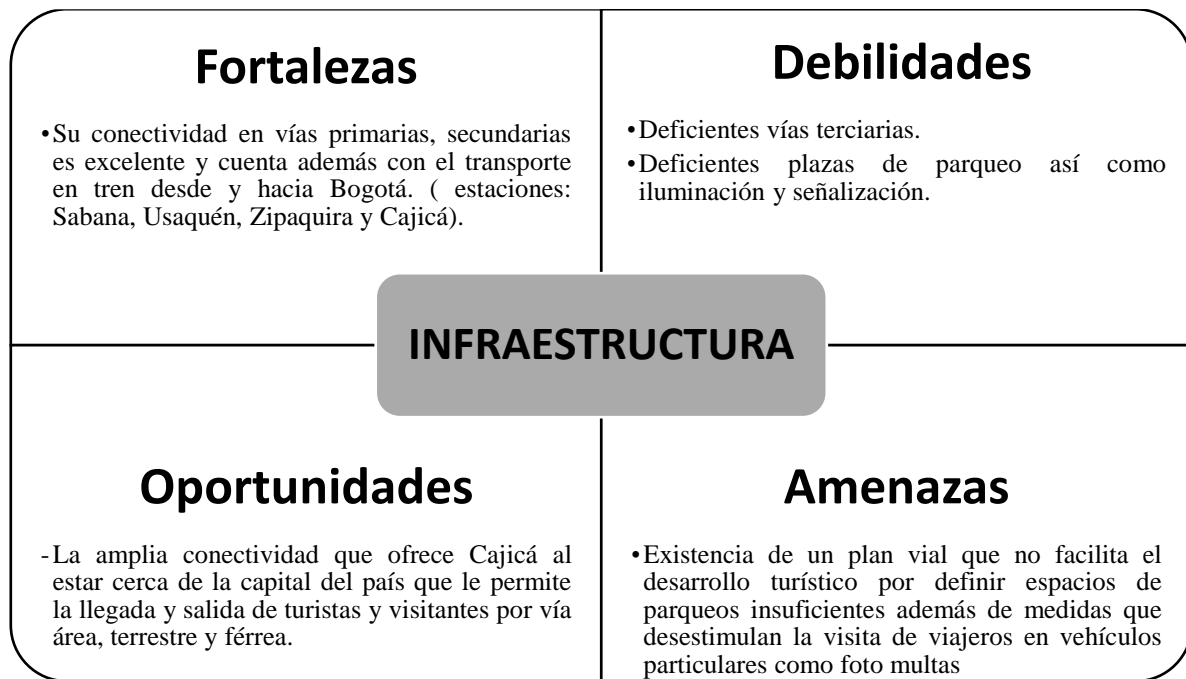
Fortalezas

•Su conectividad en vías primarias, secundarias es excelente y cuenta además con el transporte en tren desde y hacia Bogotá. ( estaciones: Sabana, Usaquén, Zipaquira y Cajicá).

Debilidades

•Deficientes vías terciarias.
•Deficientes plazas de parqueo así como iluminación y señalización.

INFRAESTRUCTURA

Oportunidades

-La amplia conectividad que ofrece Cajicá al estar cerca de la capital del país que le permite la llegada y salida de turistas y visitantes por vía área, terrestre y férrea.

Amenazas

•Existencia de un plan vial que no facilita el desarrollo turístico por definir espacios de parqueos insuficientes además de medidas que desestimulan la visita de viajeros en vehículos particulares como foto multas